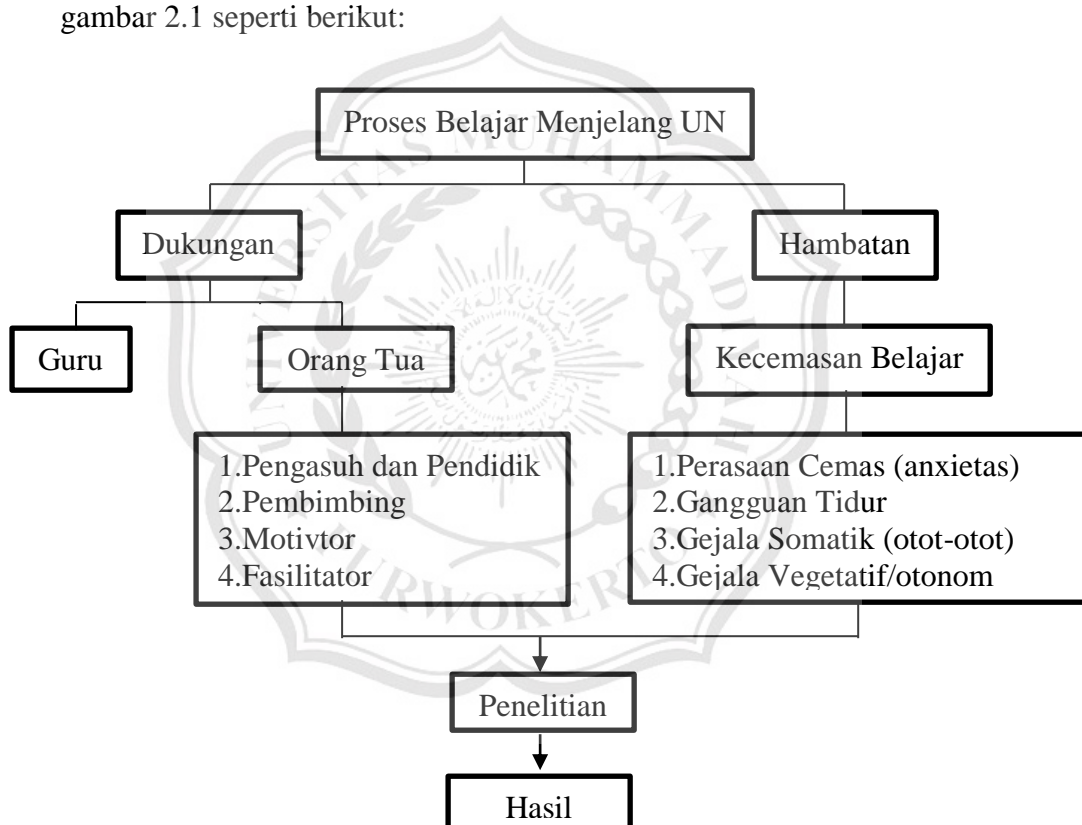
gambar 2.1 seperti berikut:

Proses Belajar Menjelang UN

Dukungan

Hambatan

Guru

Orang Tua

Kecemasan Belajar

1.Pengasuh dan Pendidik
2.Pembimbing
3.Motivtor
4.Fasilitator

1.Perasaan Cemas (anxietas)
2.Gangguan Tidur
3.Gejala Somatik (otot-otot)
4.Gejala Vegetatif/otonom

Penelitian

Hasil

UNIVERSITAS MUHAMMADIYAH PURWOKERTO